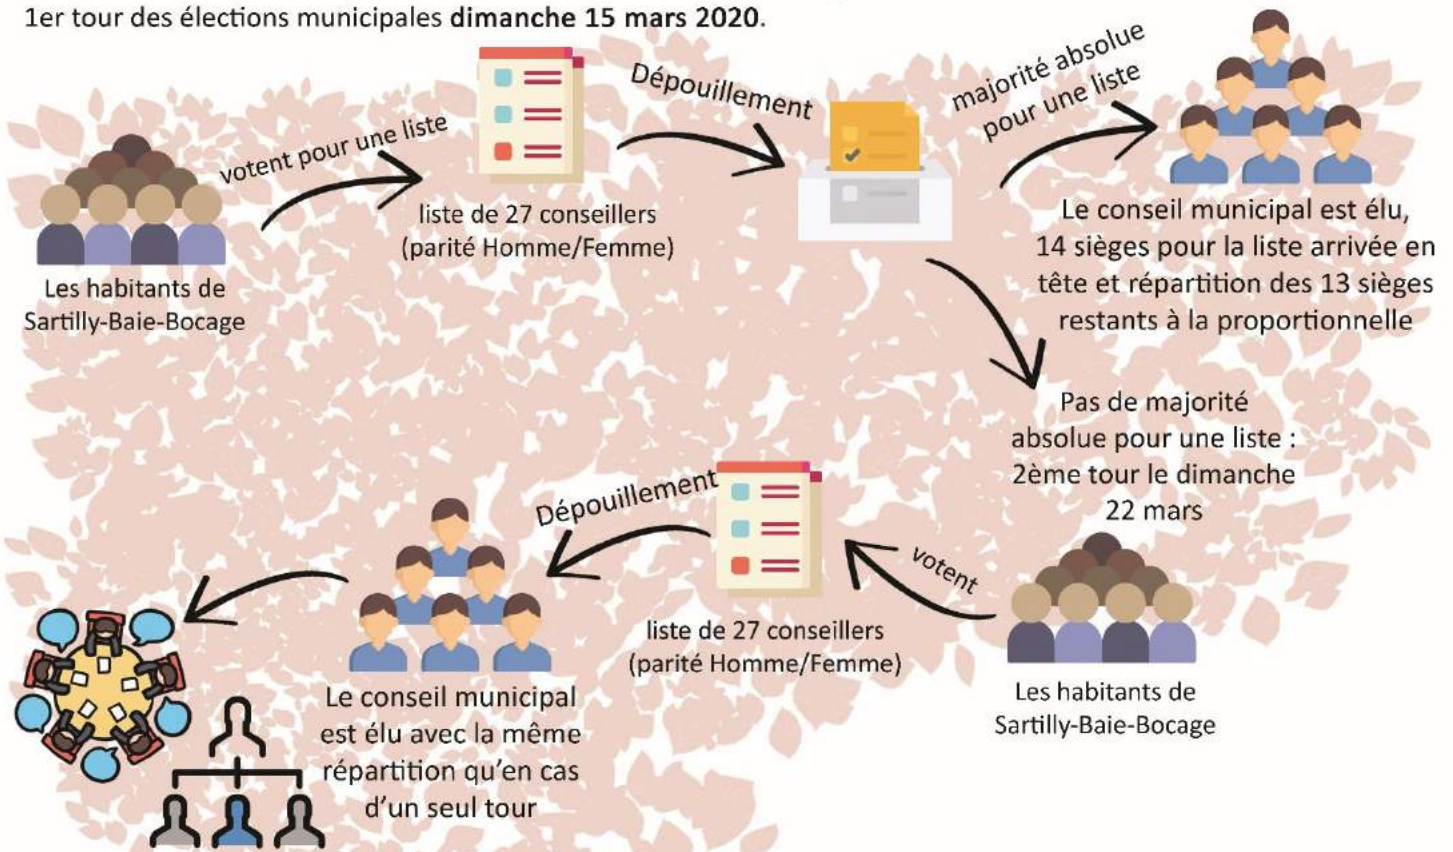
1er tour des élections municipales **dimanche 15 mars 2020**.

Les habitants de Sartilly-Baie-Bocage

votent pour une liste

liste de 27 conseillers (parité Homme/Femme)

Dépouillement

majorité absolue pour une liste

Le conseil municipal est élu, 14 sièges pour la liste arrivée en tête et répartition des 13 sièges restants à la proportionnelle

Pas de majorité absolue pour une liste : 2ème tour le dimanche 22 mars

Les habitants de Sartilly-Baie-Bocage

votent

liste de 27 conseillers (parité Homme/Femme)

Dépouillement

Le conseil municipal est élu avec la même répartition qu'en cas d'un seul tour